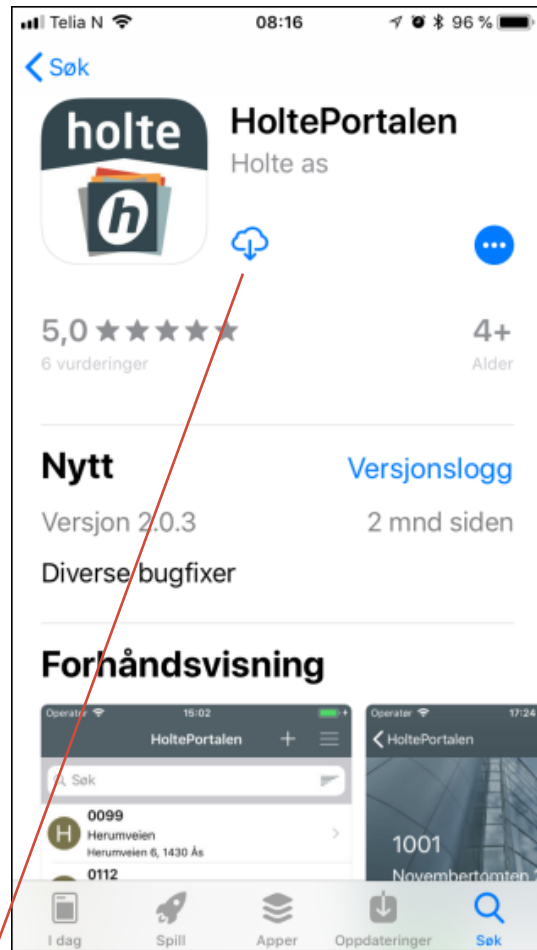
Telia N 08:16 96 %

Søk

holte
h

HoltePortalen
Holte as

5,0 ★★★★★
6 vurderinger

4+
Alder

Nytt
Versjonslogg

Versjon 2.0.3
2 mnd siden

Diverse bugfixer

Forhåndsvisning

Operatør 15:02
HoltePortalen
Søk
0099
H
Herumveien
Herumveien 6, 1430 Ås
0112

Operatør 17:24
HoltePortalen
1001
Novembertomten 2

I dag
Spill
Apper
Oppdateringer
Søk